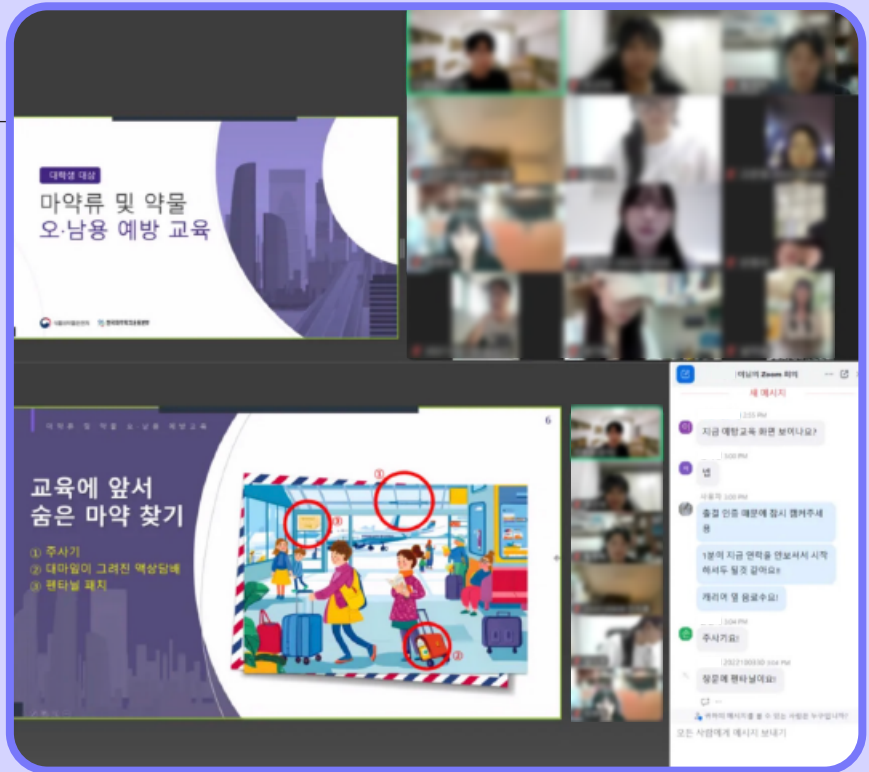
대학생 대상

마약류 및 약물 오·남용 예방 교육

식품의약품안전처 한국마약퇴치운동본부

마약류 및 약물 오·남용 예방교육

6

교육에 앞서 숨은 마약 찾기

① 주사기
② 대마잎이 그려진 액상담배
③ 펜타닐 패치

①
②
③

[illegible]의 Zoom 회의

새 메시지

1:33 PM

지금 예방교육 화면 보이나요?

넵

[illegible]

출결 인증 때문에 잠시 캡쳐주세용

1분이 지금 연락을 안보셔서 시작하셔두 될것 같아요!!

캐리어 옆 용로수요!

주사기요!

2021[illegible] 3:04 PM

창문에 펜타닐이요!

누가 이 메시지를 볼 수 있는 사람은 누구입니까?

모든 사람에게 메시지 보내기